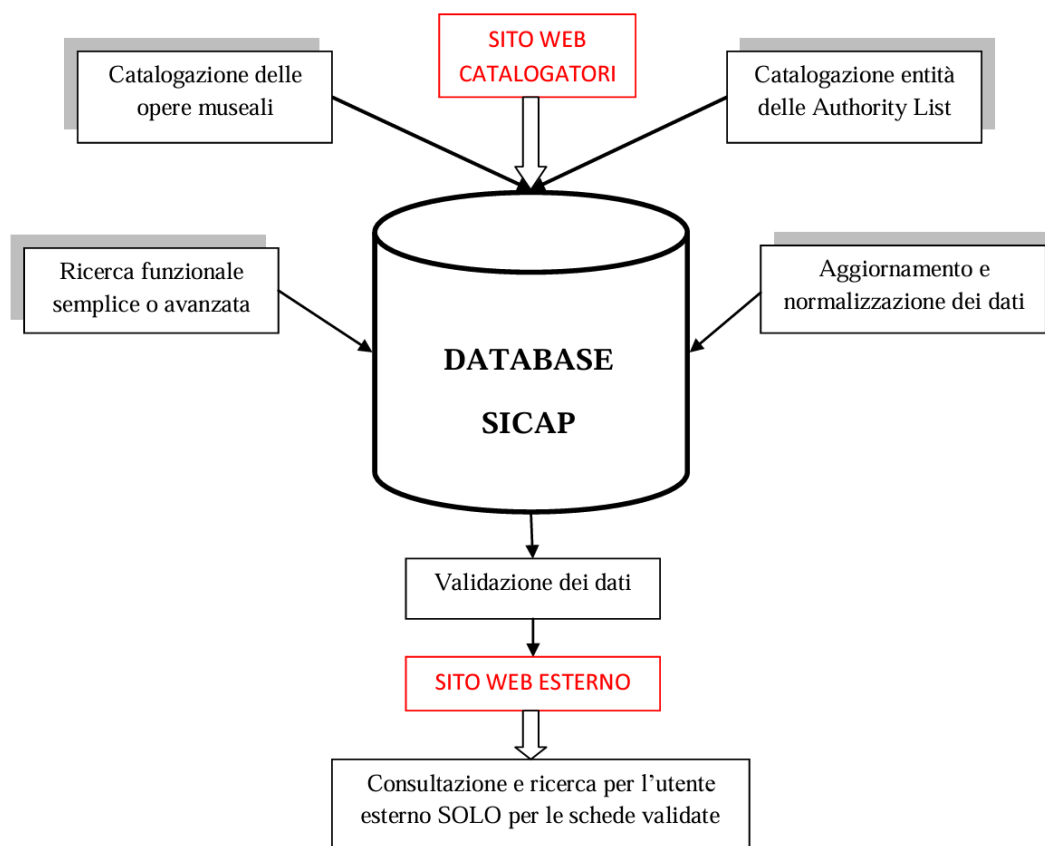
SITO WEB CATALOGATORI

Catalogazione delle opere museali

Catalogazione entità delle Authority List

Ricerca funzionale semplice o avanzata

Aggiornamento e normalizzazione dei dati

DATABASE SICAP

Validazione dei dati

SITO WEB ESTERNO

Consultazione e ricerca per l'utente esterno SOLO per le schede validate